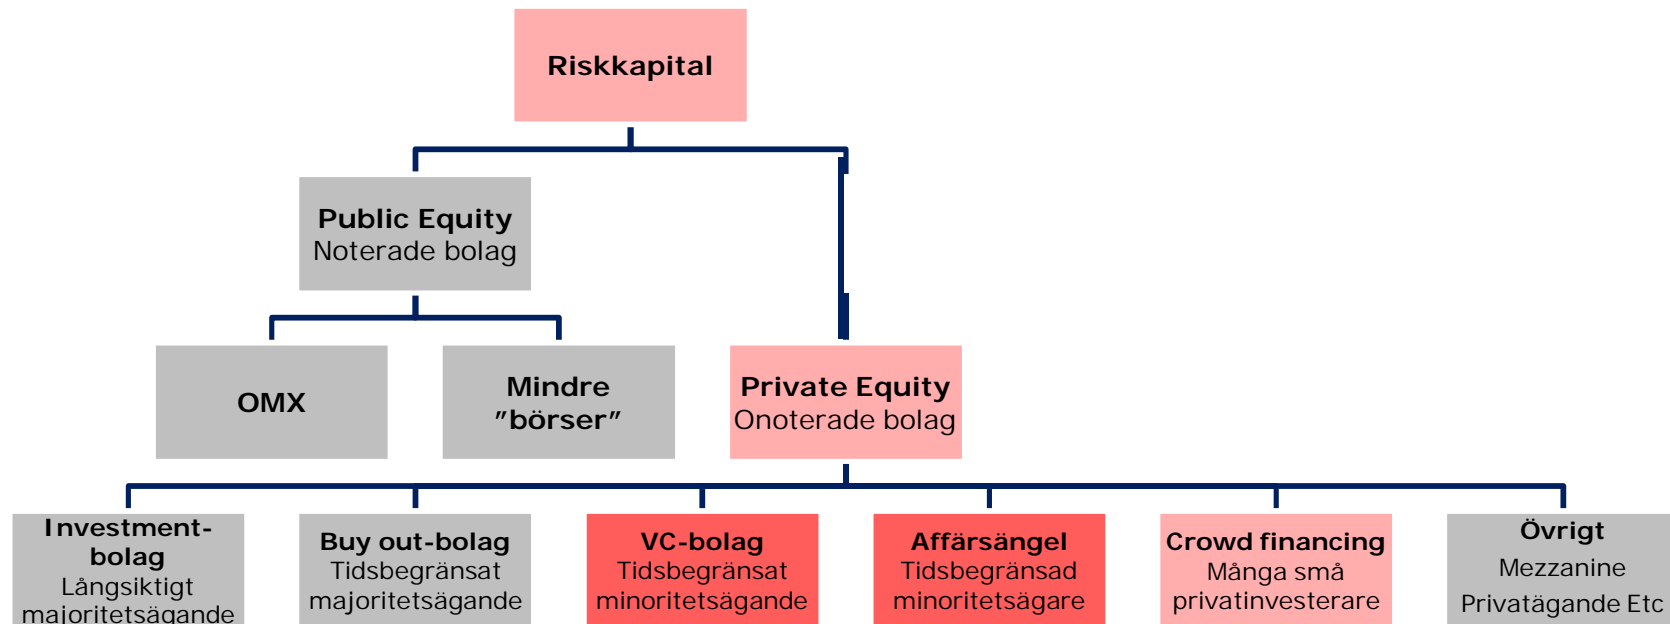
Riskkapital

Public Equity
Noterade bolag

OMX

Mindre "börser"

Private Equity
Onoterade bolag

Investment-bolag
Långsiktigt majoritetsägande

Buy out-bolag
Tidsbegränsat majoritetsägande

VC-bolag
Tidsbegränsat minoritetsägande

Affärsängel
Tidsbegränsad minoritetsägare

Crowd financing
Många små privatinvesterare

Övrigt
Mezzanine
Privatägande Etc